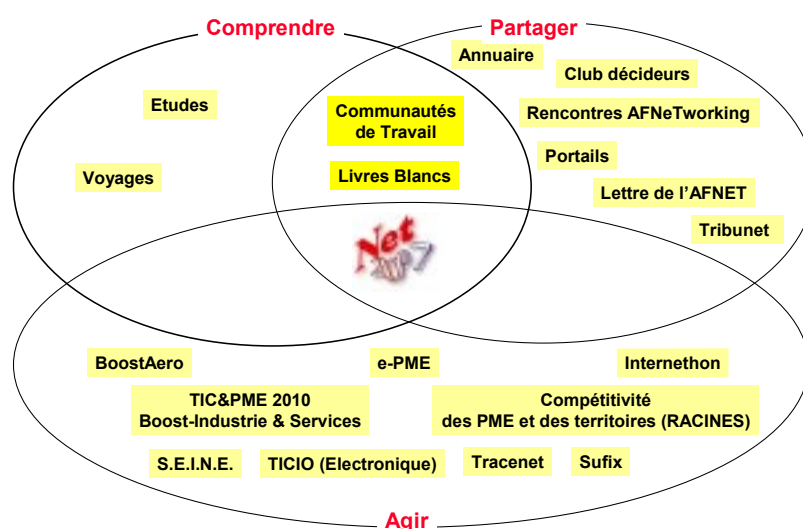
Comprendre

Partager

Annuaire

Club décideurs

Etudes

Communautés de Travail

Rencontres AFNeTworking

Portails

Voyages

Livres Blancs

Lettre de l'AFNET

Tribunet

Net 2007

BoostAero

e-PME

Internethon

TIC&PME 2010
Boost-Industrie & Services

Compétitivité
des PME et des territoires (RACINES)

S.E.I.N.E.

TICIO (Electronique)

Tracenet

Sufix

Agir